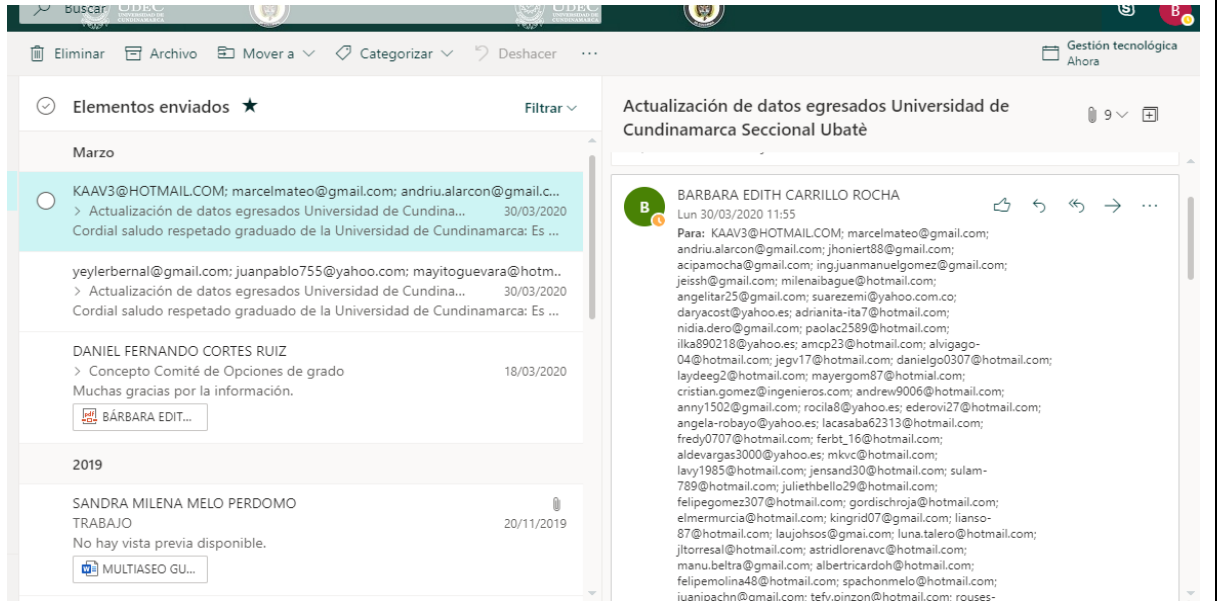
Buscar UDEC UDEC

Eliminar Archivo Mover a Categorizar Deshacer ···

Gestión tecnológica
Ahora

Elementos enviados ★ Filtrar

Marzo

KAAV3@HOTMAIL.COM; marcelmateo@gmail.com; andriu.alarcon@gmail.c...
> Actualización de datos egresados Universidad de Cundina... 30/03/2020
Cordial saludo respetado graduado de la Universidad de Cundinamarca: Es ...

yeylerbernal@gmail.com; juanpablo755@yahoo.com; mayitoguevara@hotm..
> Actualización de datos egresados Universidad de Cundina... 30/03/2020
Cordial saludo respetado graduado de la Universidad de Cundinamarca: Es ...

DANIEL FERNANDO CORTES RUIZ
> Concepto Comité de Opciones de grado 18/03/2020
Muchas gracias por la información.
BÁRBARA EDIT...

2019

SANDRA MILENA MELO PERDOMO
TRABAJO 20/11/2019
No hay vista previa disponible.
MULTIASEO GU...

Actualización de datos egresados Universidad de Cundinamarca Seccional Ubatè

9

BARBARA EDITH CARRILLO ROCHA
Lun 30/03/2020 11:55
Para: KAAV3@HOTMAIL.COM; marcelmateo@gmail.com; andriu.alarcon@gmail.com; jhoniert88@gmail.com; acipamocha@gmail.com; ing.juanmanuelgomez@gmail.com; jeissh@gmail.com; milenaibague@hotmail.com; angelitar25@gmail.com; suarezemi@yahoo.com.co; daryacost@yahoo.es; adrianita-ita7@hotmail.com; nidia.dero@gmail.com; paolac2589@hotmail.com; ilka890218@yahoo.es; amcp23@hotmail.com; alvigago-04@hotmail.com; jegv17@hotmail.com; danielgo0307@hotmail.com; laydeeg2@hotmail.com; mayergom87@hotmial.com; cristian.gomez@ingenieros.com; andrew9006@hotmail.com; anny1502@gmail.com; rocila8@yahoo.es; ederovi27@hotmail.com; angela-robayo@yahoo.es; lacasaba62313@hotmail.com; fredy0707@hotmail.com; ferbt_16@hotmail.com; aldevargas3000@yahoo.es; mkvc@hotmail.com; lavy1985@hotmail.com; jensand30@hotmail.com; sulam-789@hotmail.com; juliethbello29@hotmail.com; felipegomez307@hotmail.com; gordischroja@hotmail.com; elmermurcia@hotmail.com; kingrid07@gmail.com; lianso-87@hotmail.com; laujohsos@gmai.com; luna.talero@hotmail.com; jltorresal@hotmail.com; astridlorenavc@hotmail.com; manu.beltra@gmail.com; albertricardoh@hotmail.com; felipemolina48@hotmail.com; spachonmelo@hotmail.com; juanipachn@gmail.com; tefy.pinzon@hotmail.com; rouses-